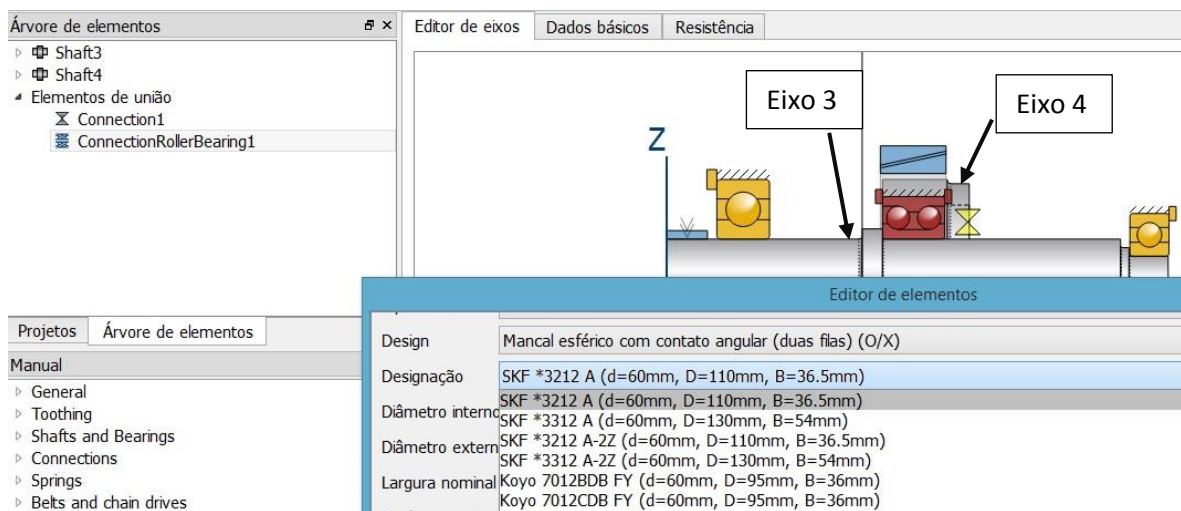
Árvore de elementos

Shaft3
Shaft4
Elementos de união
Connection1
ConnectionRollerBearing1

Editor de eixos | Dados básicos | Resistência

Z

Eixo 3

Eixo 4

Projetos | Árvore de elementos

Manual

General
Toothing
Shafts and Bearings
Connections
Springs
Belts and chain drives

Editor de elementos

Design: Mancal esférico com contato angular (duas filas) (O/X)

Designação: SKF *3212 A (d=60mm, D=110mm, B=36.5mm)

Diâmetro interno
Diâmetro extern
Largura nominal

SKF *3212 A (d=60mm, D=110mm, B=36.5mm)
SKF *3312 A (d=60mm, D=130mm, B=54mm)
SKF *3212 A-2Z (d=60mm, D=110mm, B=36.5mm)
SKF *3312 A-2Z (d=60mm, D=130mm, B=54mm)
Koyo 7012BDB FY (d=60mm, D=95mm, B=36mm)
Koyo 7012CDB FY (d=60mm, D=95mm, B=36mm)